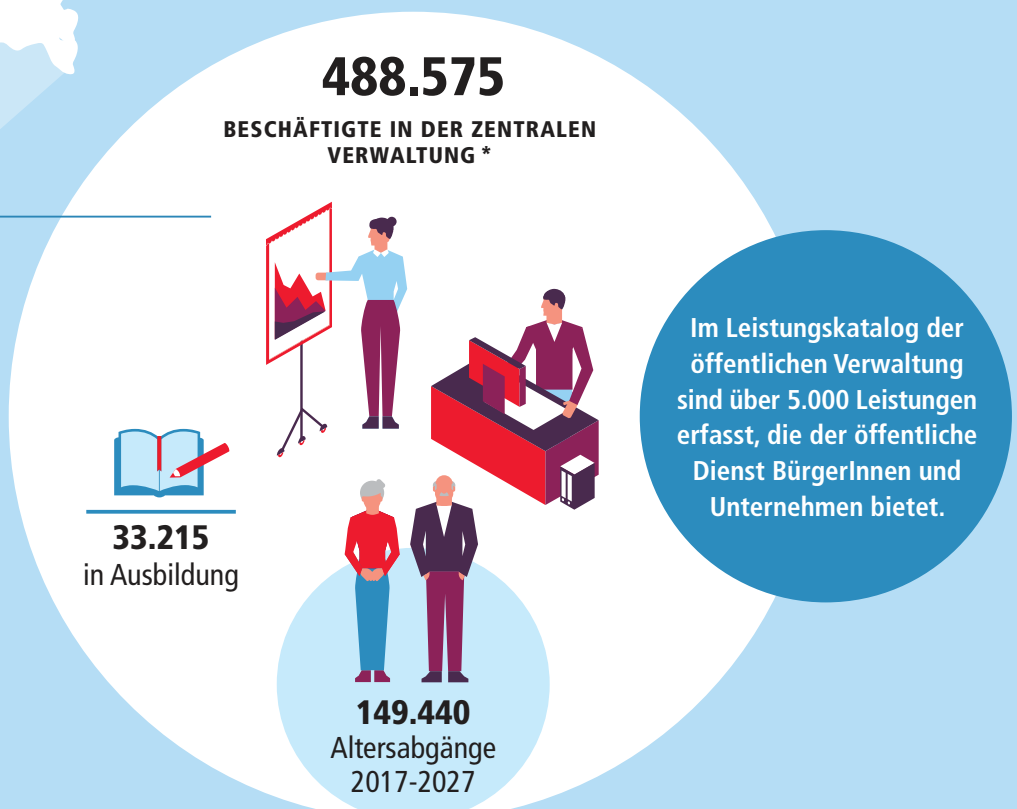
488.575

BESCHÄFTIGTE IN DER ZENTRALEN VERWALTUNG *

Im Leistungskatalog der öffentlichen Verwaltung sind über 5.000 Leistungen erfasst, die der öffentliche Dienst BürgerInnen und Unternehmen bietet.

33.215
in Ausbildung

149.440
Altersabgänge
2017-2027